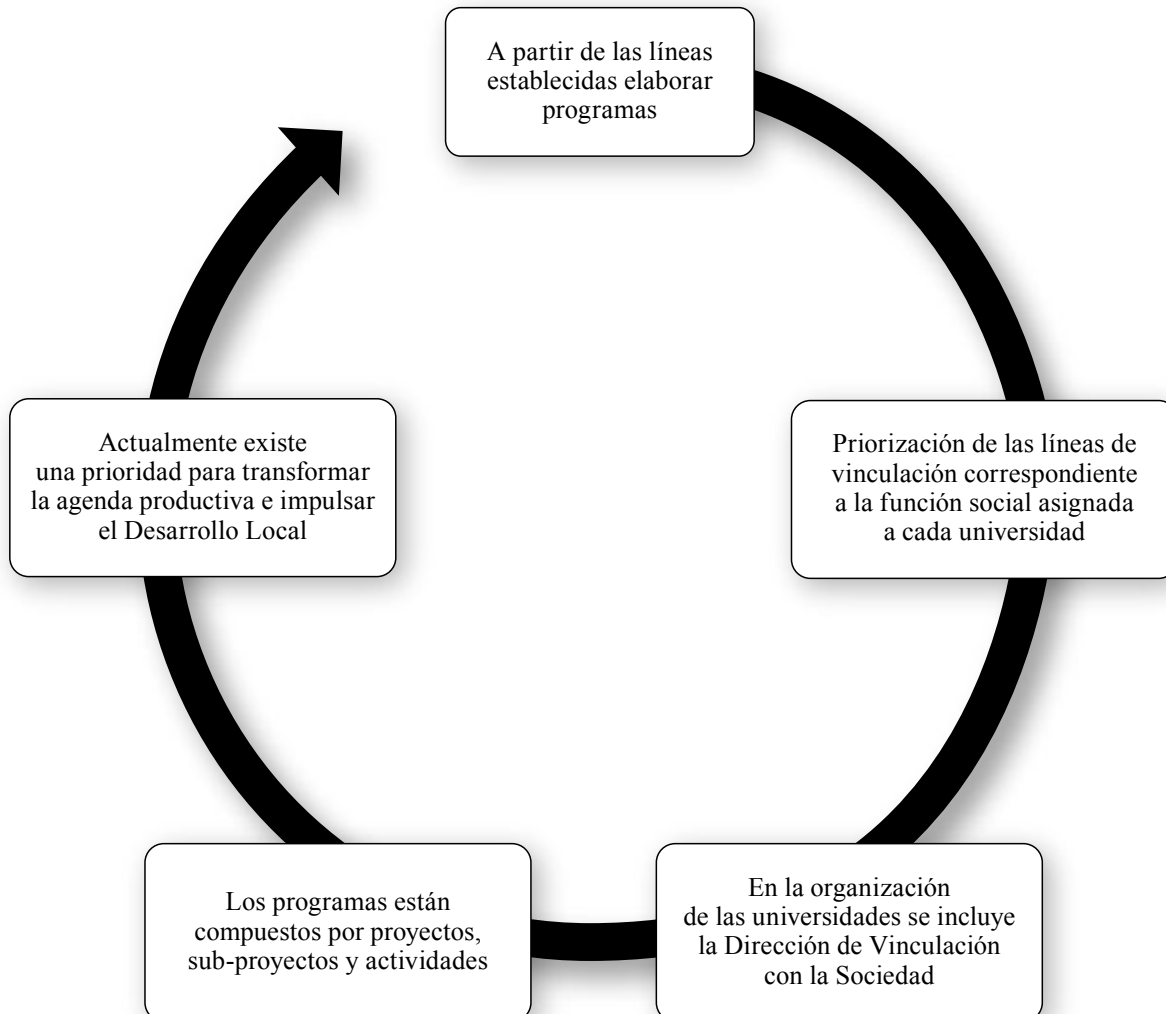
A partir de las líneas establecidas elaborar programas

Priorización de las líneas de vinculación correspondiente a la función social asignada a cada universidad

En la organización de las universidades se incluye la Dirección de Vinculación con la Sociedad

Los programas están compuestos por proyectos, sub-proyectos y actividades

Actualmente existe una prioridad para transformar la agenda productiva e impulsar el Desarrollo Local